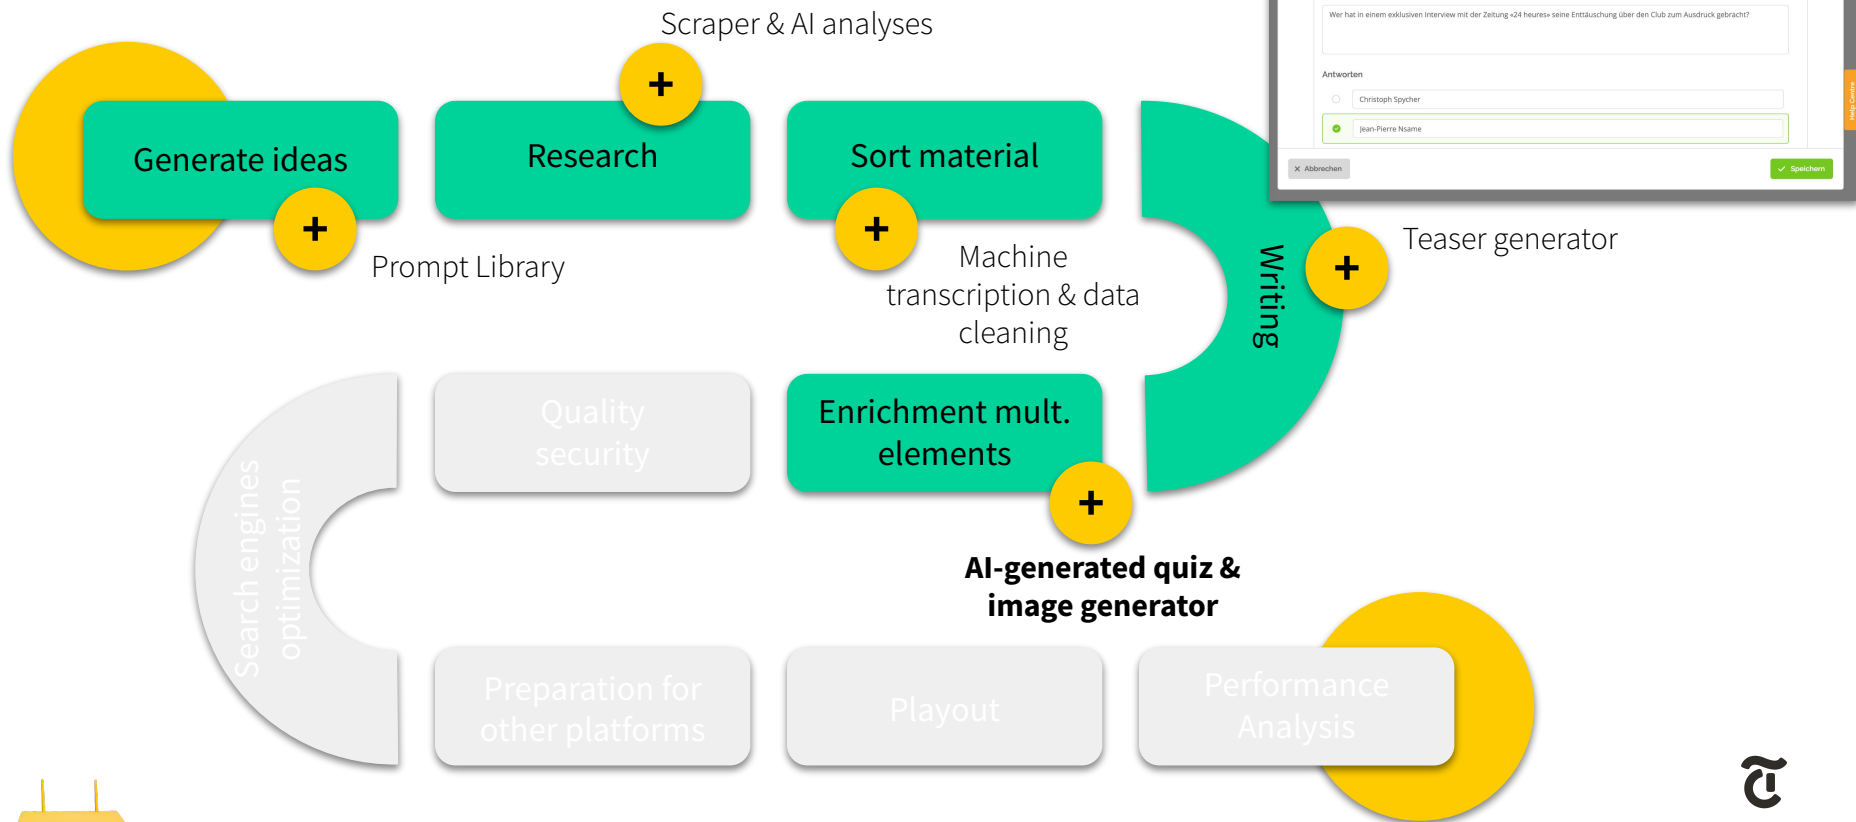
Scraper & AI analyses

+

Generate ideas

+

Prompt Library

Research

Sort material

+

Machine transcription & data cleaning

Writing

+

Teaser generator

Wer hat in einem exklusiven Interview mit der Zeitung «24 heures» seine Enttäuschung über den Club zum Ausdruck gebracht?

Antworten

Christoph Spycher

Jean-Pierre Nsame

Abbrechen

Speichern

Help Centre

Search engines optimization

Quality security

Enrichment mult. elements

+

AI-generated quiz & image generator

Preparation for other platforms

Playout

Performance Analysis